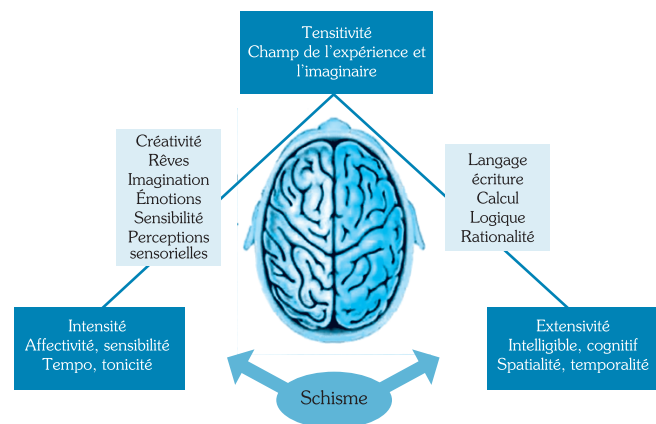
Tensitivité
Champ de l'expérience et l'imaginaire

Créativité
Rêves
Imagination
Émotions
Sensibilité
Perceptions sensorielles

Langage
écriture
Calcul
Logique
Rationalité

Intensité
Affectivité, sensibilité
Tempo, tonicité

Extensivité
Intelligible, cognitif
Spatialité, temporalité

Schisme